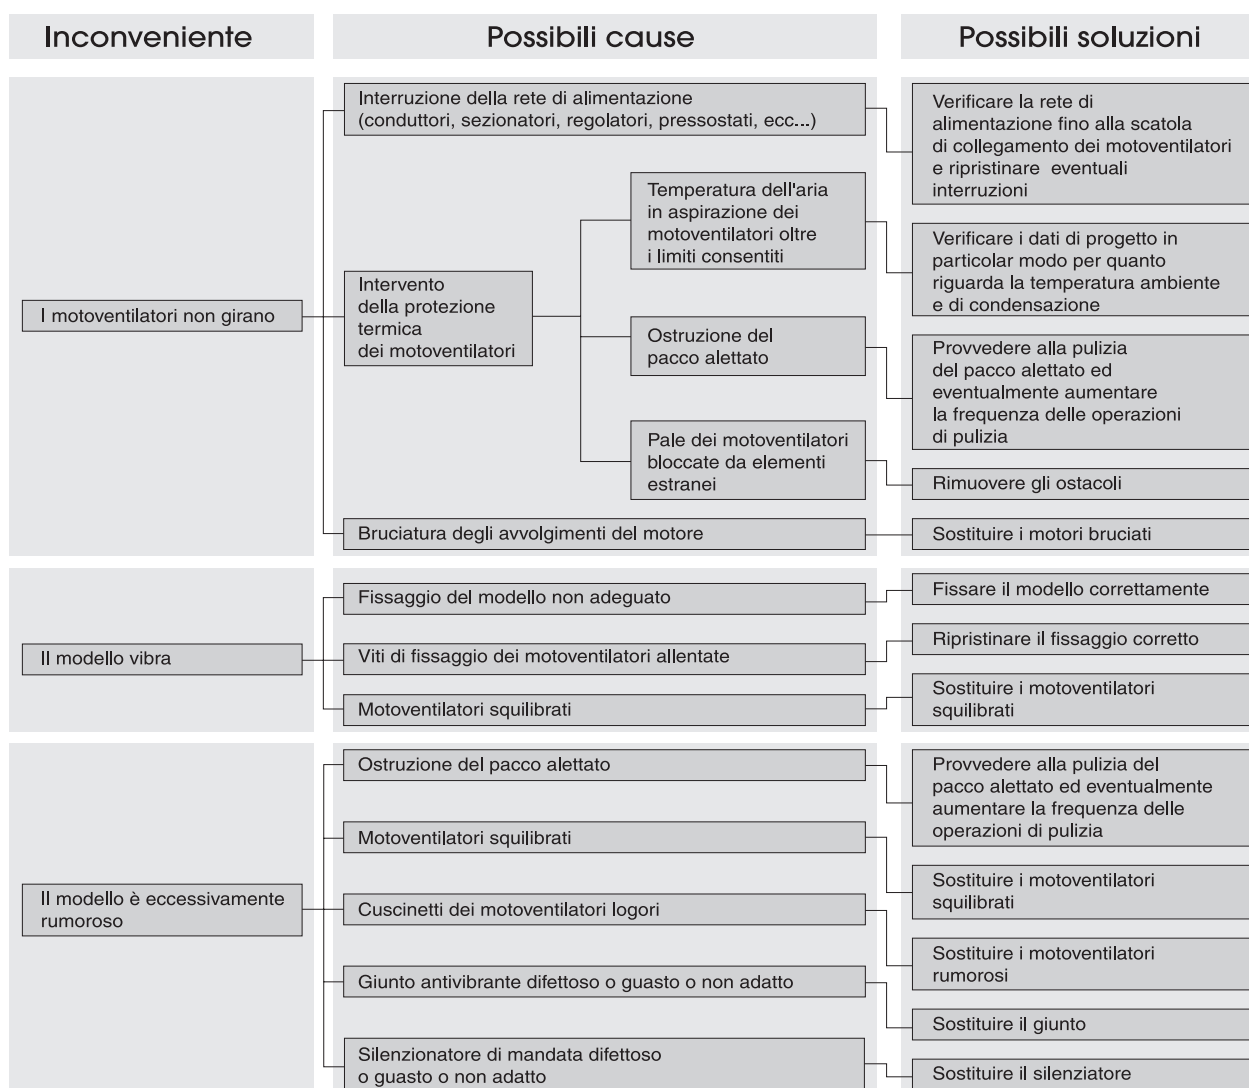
Inconveniente

Possibili cause

Possibili soluzioni

I motoventilatori non girano

Interruzione della rete di alimentazione (conduttori, sezionatori, regolatori, pressostati, ecc...)

Verificare la rete di alimentazione fino alla scatola di collegamento dei motoventilatori e ripristinare eventuali interruzioni

Intervento della protezione termica dei motoventilatori

Temperatura dell'aria in aspirazione dei motoventilatori oltre i limiti consentiti

Verificare i dati di progetto in particolar modo per quanto riguarda la temperatura ambiente e di condensazione

Ostruzione del pacco alettato

Provvedere alla pulizia del pacco alettato ed eventualmente aumentare la frequenza delle operazioni di pulizia

Pale dei motoventilatori bloccate da elementi estranei

Rimuovere gli ostacoli

Bruciatura degli avvolgimenti del motore

Sostituire i motori bruciati

Il modello vibra

Fissaggio del modello non adeguato

Fissare il modello correttamente

Viti di fissaggio dei motoventilatori allentate

Ripristinare il fissaggio corretto

Motoventilatori squilibrati

Sostituire i motoventilatori squilibrati

Il modello è eccessivamente rumoroso

Ostruzione del pacco alettato

Provvedere alla pulizia del pacco alettato ed eventualmente aumentare la frequenza delle operazioni di pulizia

Motoventilatori squilibrati

Sostituire i motoventilatori squilibrati

Cuscinetti dei motoventilatori logori

Sostituire i motoventilatori rumorosi

Giunto antivibrante difettoso o guasto o non adatto

Sostituire il giunto

Silenzionatore di mandata difettoso o guasto o non adatto

Sostituire il silenziatore